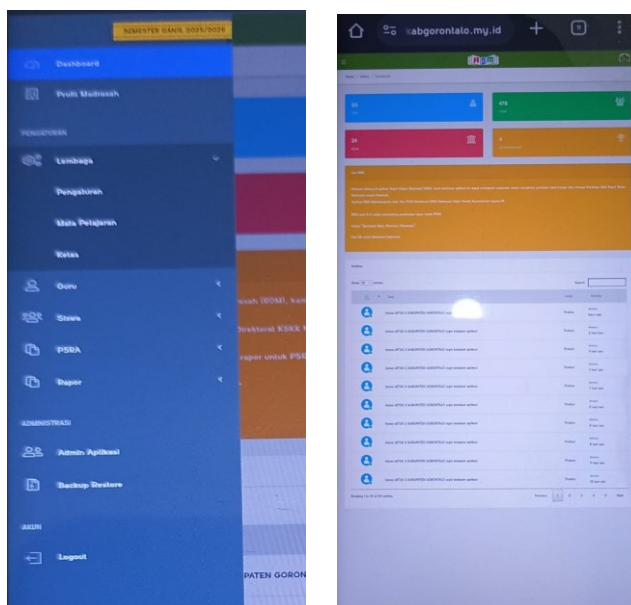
SEMESTER GANJIL 2025/2026

Dashboard

Profil Madrasah

PENGATURAN

Lembaga

Pengaturan

Mata Pelajaran

Kelas

Guru

Siswa

PSRA

Rapor

ADMINISTRASI

Admin Aplikasi

Backup Restore

AKUN

Logout

sah (RDM), kan

Direktorat KSKK

raper untuk PS

PATEN GORON

kabgorontalo.my.id

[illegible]

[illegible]

Show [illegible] entries

Search:

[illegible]

Showing 1 to 10 of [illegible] entries

Previous 1 2 3 4 5 Next